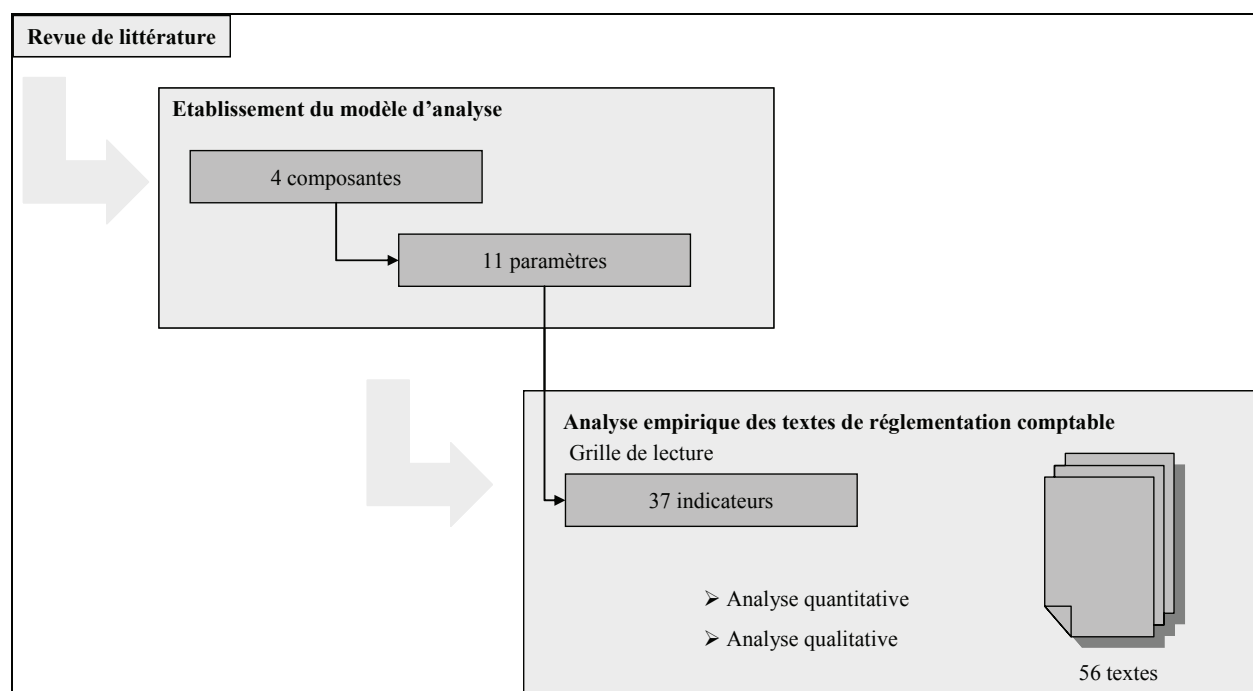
Revue de littérature

Etablissement du modèle d'analyse

4 composantes

11 paramètres

Analyse empirique des textes de réglementation comptable

Grille de lecture

37 indicateurs

➢ Analyse quantitative

➢ Analyse qualitative

56 textes